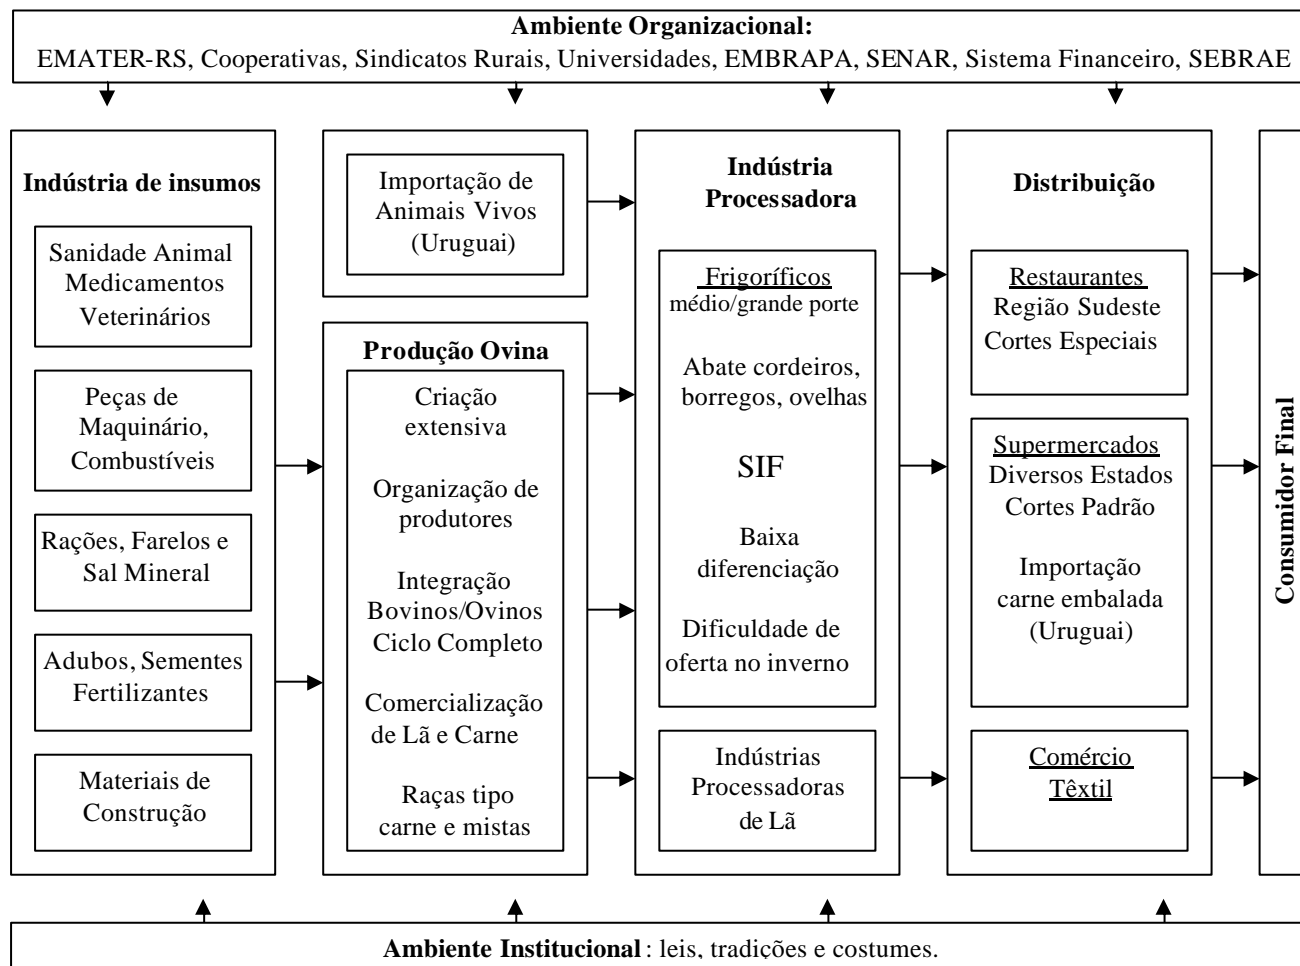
**Ambiente Organizacional:**
EMATER-RS, Cooperativas, Sindicatos Rurais, Universidades, EMBRAPA, SENAR, Sistema Financeiro, SEBRAE

**Indústria de insumos**

Sanidade Animal Medicamentos Veterinários

Peças de Maquinário, Combustíveis

Rações, Farelos e Sal Mineral

Adubos, Sementes Fertilizantes

Materiais de Construção

Importação de Animais Vivos (Uruguai)

**Produção Ovina**

Criação extensiva

Organização de produtores

Integração Bovinos/Ovinos Ciclo Completo

Comercialização de Lã e Carne

Raças tipo carne e mistas

**Indústria Processadora**

Frigoríficos
médio/grande porte

Abate cordeiros, borregos, ovelhas

SIF

Baixa diferenciação

Dificuldade de oferta no inverno

Indústrias Processadoras de Lã

**Distribuição**

Restaurantes
Região Sudeste
Cortes Especiais

Supermercados
Diversos Estados
Cortes Padrão

Importação carne embalada (Uruguai)

Comércio Têxtil

**Consumidor Final**

**Ambiente Institucional**: leis, tradições e costumes.